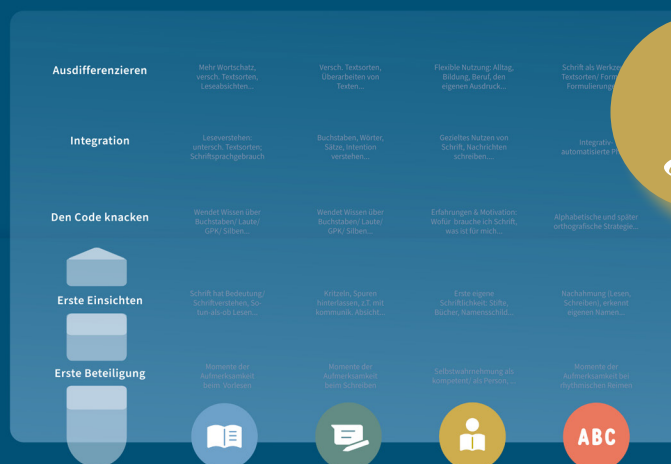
| | | | | |
|---|---|---|---|---|
| Ausdifferenzieren | Mehr Wortschatz, versch. Textsorten, Leseabsichten... | Versch. Textsorten, Überarbeiten von Texten... | Flexible Nutzung: Alltag, Bildung, Beruf, den eigenen Ausdruck... | Schrift als Werkzeug, Textsorten/ Form, Formulierungen... |
| Integration | Leseverstehen: untersch. Textsorten, Schriftsprachgebrauch | Buchstaben, Wörter, Sätze, Intention verstehen... | Gezieltes Nutzen von Schrift, Nachrichten schreiben.... | Integrativ-automatisierte P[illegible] |
| Den Code knacken | Wendet Wissen über Buchstaben/ Laute/ GPK/ Silben... | Wendet Wissen über Buchstaben/ Laute/ GPK/ Silben... | Erfahrungen & Motivation: Wofür brauche ich Schrift, was ist für mich... | Alphabetische und später orthografische Strategie... |
| Erste Einsichten | Schrift hat Bedeutung/ Schriftverstehen, So-tun-als-ob Lesen... | Kritzeln, Spuren hinterlassen, z.T. mit kommunik. Absicht... | Erste eigene Schriftblicke: Stifte, Bücher, Namensschild... | Nachahmung (Lesen, Schreiben), erkennt eigenen Namen... |
| Erste Beteiligung | Momente der Aufmerksamkeit beim Vorlesen | Momente der Aufmerksamkeit beim Schreiben | Selbstwahrnehmung als kompetent, als Person, ... | Momente der Aufmerksamkeit bei rhythmischen Reimen |

ABC